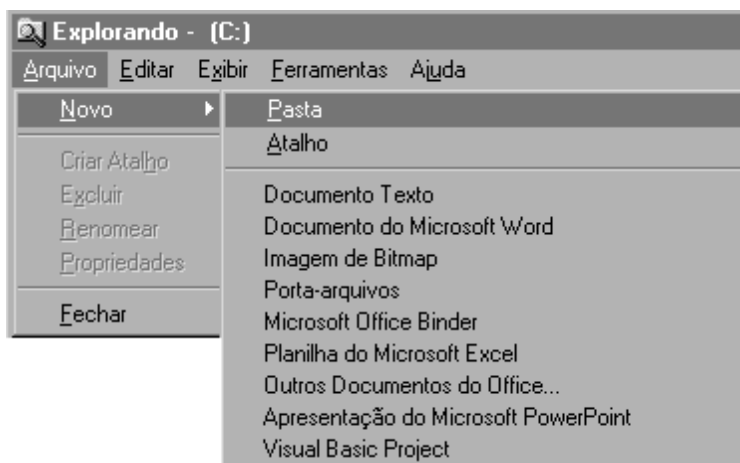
Explorando - (C:)
Arquivo Editar Exibir Ferramentas Ajuda
Novo
Criar Atalho
Excluir
Renomear
Propriedades
Fechar
Pasta
Atalho
Documento Texto
Documento do Microsoft Word
Imagem de Bitmap
Porta-arquivos
Microsoft Office Binder
Planilha do Microsoft Excel
Outros Documentos do Office...
Apresentação do Microsoft PowerPoint
Visual Basic Project